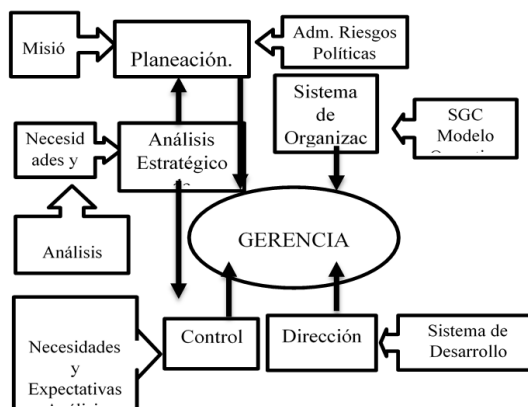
Misió

Planeación.

Adm. Riesgos Políticas

Sistema de Organizac

SGC Modelo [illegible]

Necesid ades y

Análisis Estratégico

Análisis

GERENCIA

Necesidades y Expectativas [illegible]

Control

Dirección

Sistema de Desarrollo